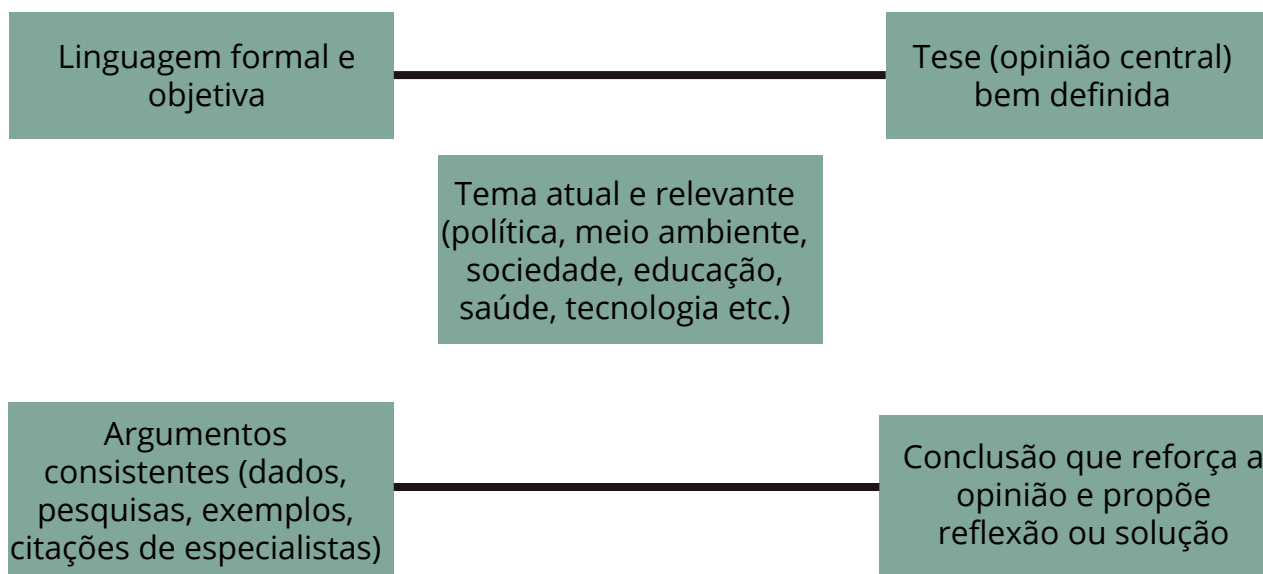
Linguagem formal e objetiva

Tese (opinião central) bem definida

Tema atual e relevante (política, meio ambiente, sociedade, educação, saúde, tecnologia etc.)

Argumentos consistentes (dados, pesquisas, exemplos, citações de especialistas)

Conclusão que reforça a opinião e propõe reflexão ou solução